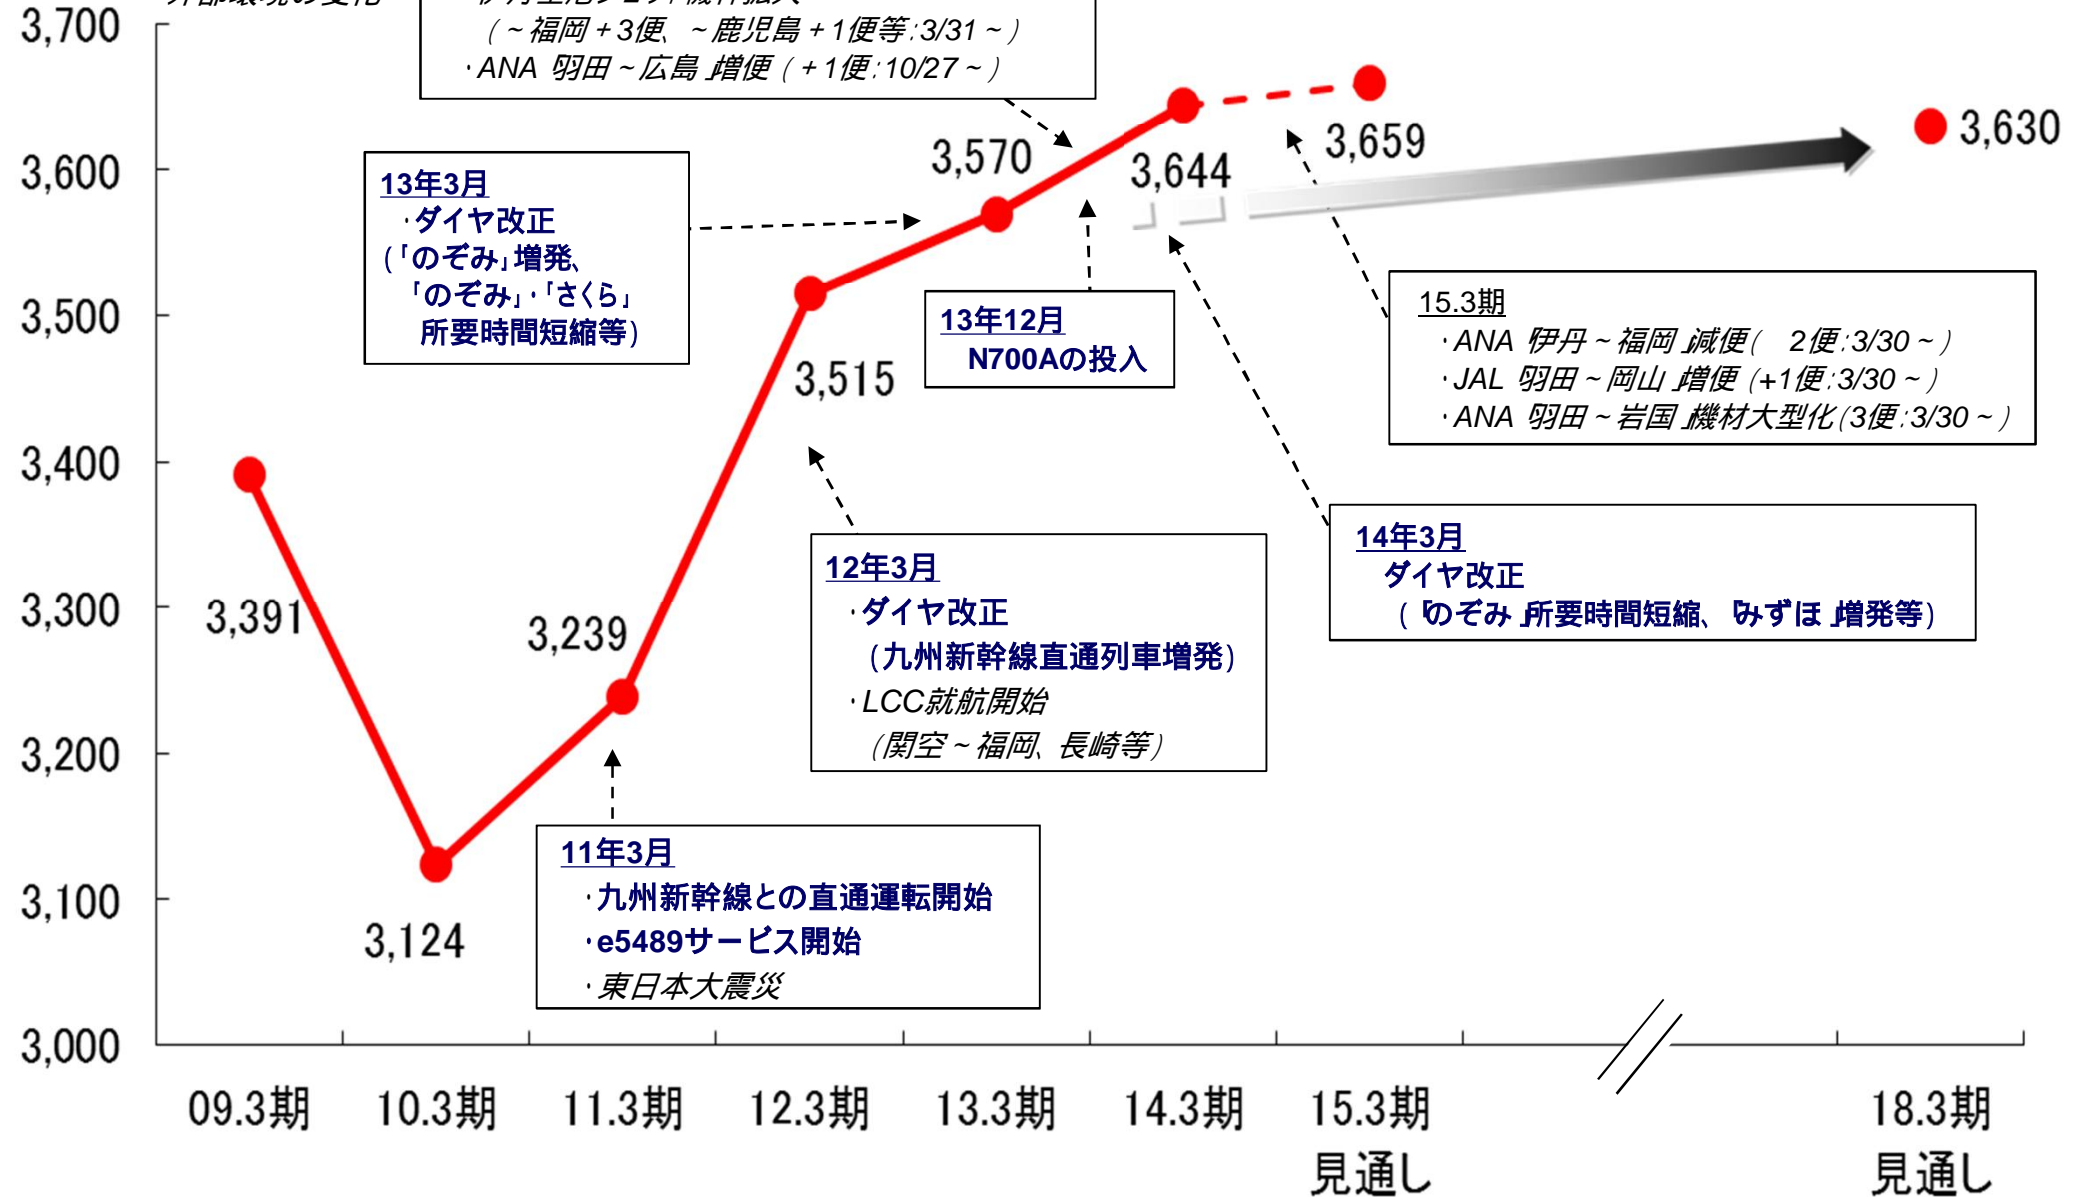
3,700
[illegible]
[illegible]
（～福岡＋3便、～鹿児島＋1便等;3/31～）
・ANA 羽田～広島 増便（＋1便;10/27～）

3,600
3,500
3,400
3,300
3,200
3,100
3,000

13年3月
・ダイヤ改正
（「のぞみ」増発、
「のぞみ」・「さくら」
所要時間短縮等）

3,570
3,644
3,659
3,630

13年12月
N700Aの投入

15.3期
・ANA 伊丹～福岡 減便（ 2便;3/30～）
・JAL 羽田～岡山 増便（+1便;3/30～）
・ANA 羽田～岩国 機材大型化（3便;3/30～）

3,515

3,391
3,239

12年3月
・ダイヤ改正
（九州新幹線直通列車増発）
・LCC就航開始
（関空～福岡、長崎等）

14年3月
ダイヤ改正
（「のぞみ」所要時間短縮、「みずほ」増発等）

3,124

11年3月
・九州新幹線との直通運転開始
・e5489サービス開始
・東日本大震災

09.3期
10.3期
11.3期
12.3期
13.3期
14.3期
15.3期
見通し
18.3期
見通し